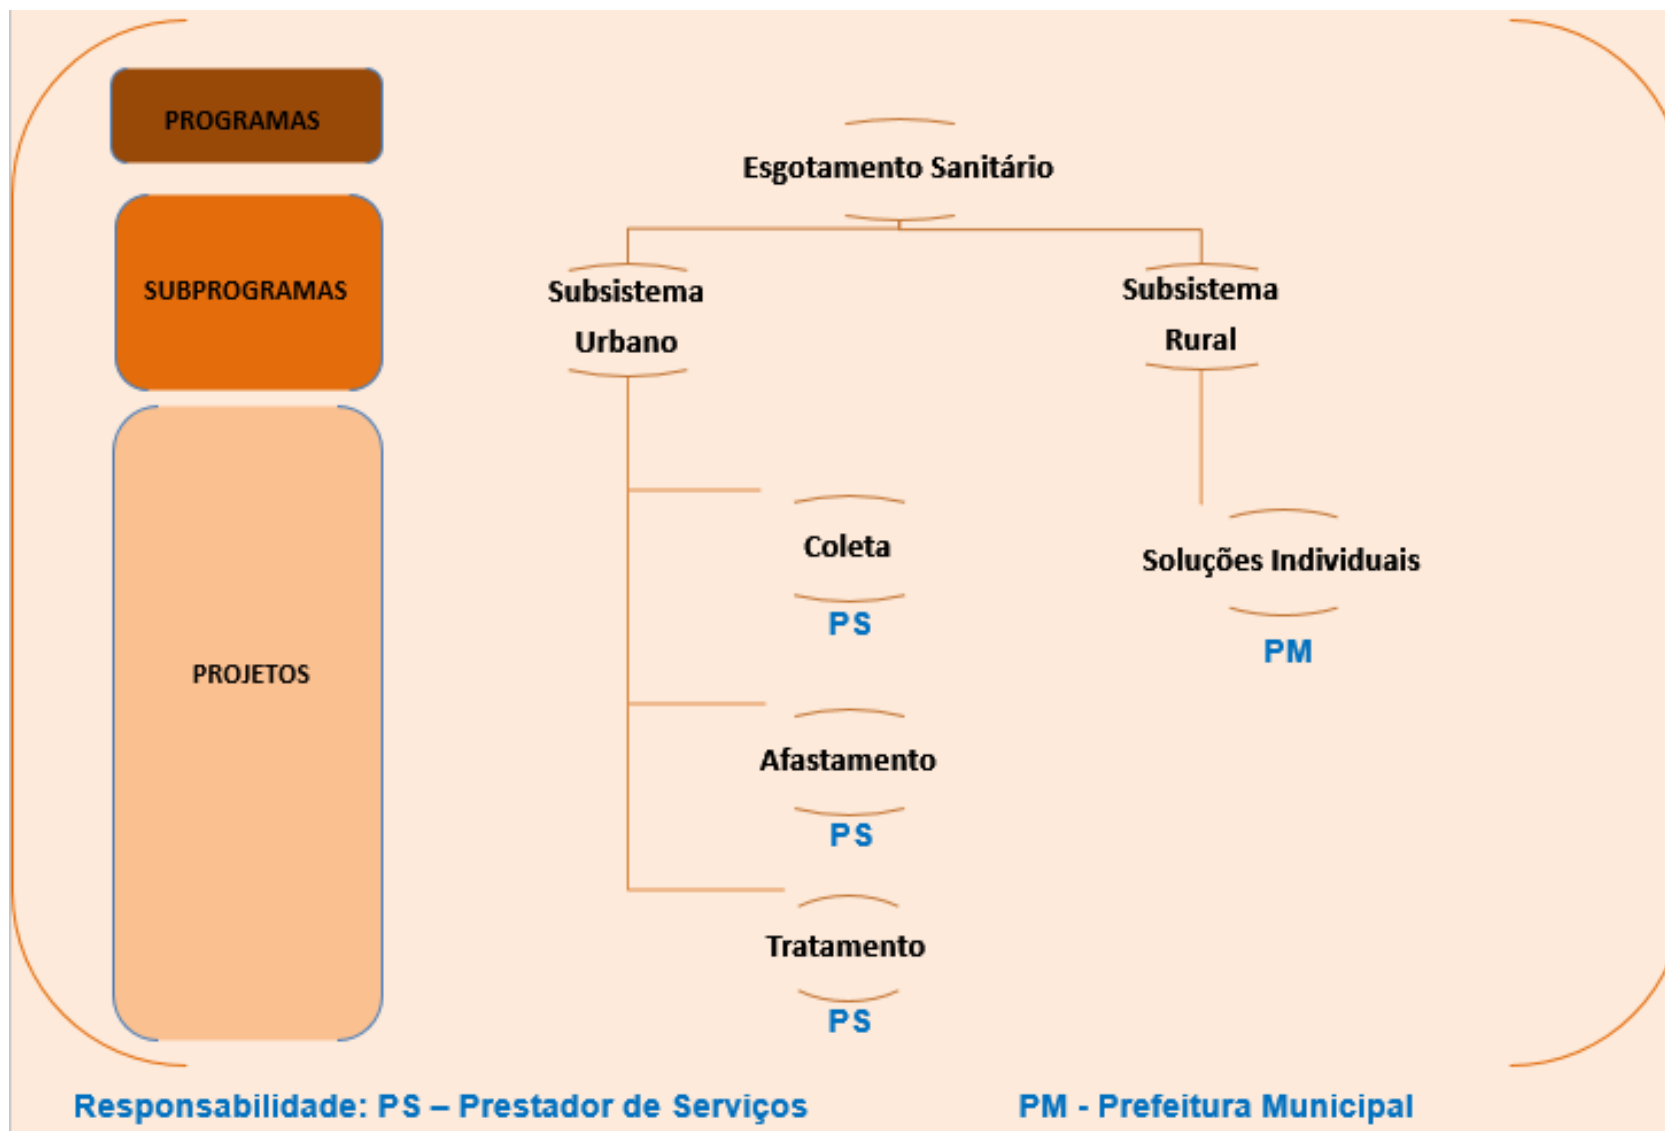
PROGRAMAS

SUBPROGRAMAS

PROJETOS

Esgotamento Sanitário

Subsistema Urbano

Subsistema Rural

Coleta

PS

Soluções Individuais

PM

Afastamento

PS

Tratamento

PS

Responsabilidade: PS – Prestador de Serviços PM - Prefeitura Municipal